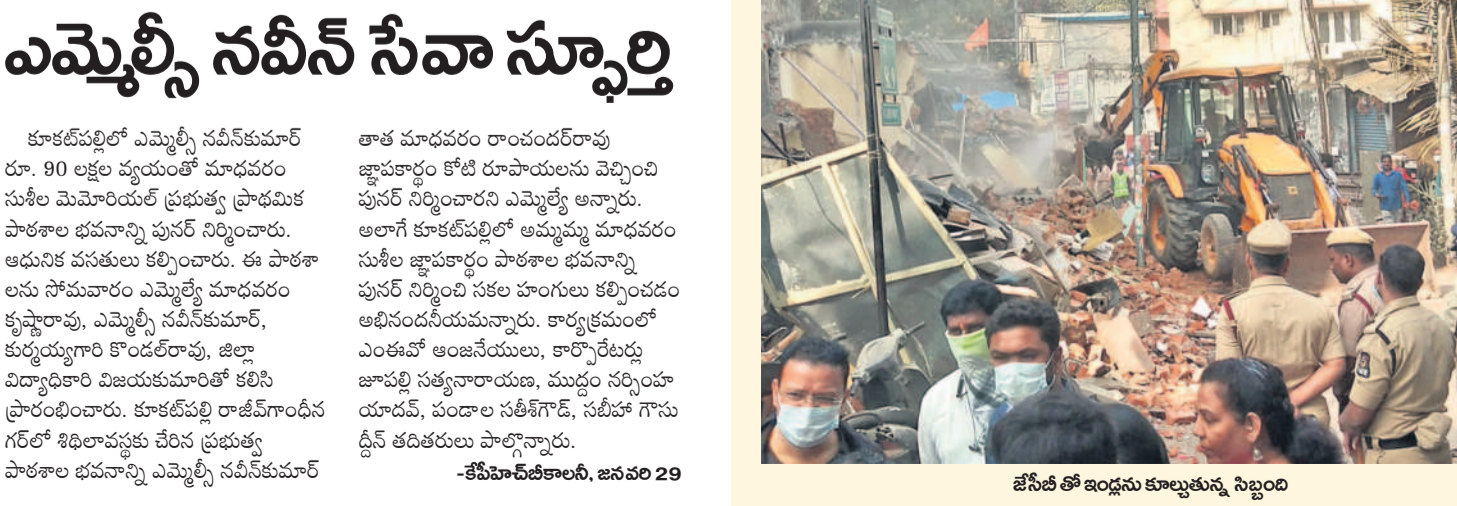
ఎమ్మెల్సీ నవీన్ సేవా స్ఫూర్తి

కూకట్‌పల్లిలో ఎమ్మెల్సీ నవీన్‌కుమార్ రూ. 90 లక్షల వ్యయంతో మాధవరం సుశీల మెమోరియల్ ప్రభుత్వ ప్రాథమిక పాఠశాల భవనాన్ని పునర్ నిర్మించారు. ఆధునిక వసతులు కల్పించారు. ఈ పాఠశాలను సోమవారం ఎమ్మెల్యే మాధవరం కృష్ణారావు, ఎమ్మెల్సీ నవీన్‌కుమార్, కుర్మయ్యగారి కొండల్‌రావు, జిల్లా విద్యాధికారి విజయకుమారితో కలిసి ప్రారంభించారు. కూకట్‌పల్లి రాజీవ్‌గాంధీనగర్‌లో శిథిలావస్థకు చేరిన ప్రభుత్వ పాఠశాల భవనాన్ని ఎమ్మెల్సీ నవీన్‌కుమార్ తాత మాధవరం రాంచందర్‌రావు జ్ఞాపకార్థం కోటి రూపాయలను వెచ్చించి పునర్ నిర్మించారని ఎమ్మెల్యే అన్నారు. అలాగే కూకట్‌పల్లిలో అమ్మమ్మ మాధవరం సుశీల జ్ఞాపకార్థం పాఠశాల భవనాన్ని పునర్ నిర్మించి సకల హంగులు కల్పించడం అభినందనీయమన్నారు. కార్యక్రమంలో ఎంఈవో ఆంజనేయులు, కార్పొరేటర్లు జూపల్లి సత్యనారాయణ, ముద్దం నర్సింహ యాదవ్, పండాల సతీశ్‌గౌడ్, సబీహ గౌసుద్దీన్ తదితరులు పాల్గొన్నారు.

-కేపీహెచ్‌బీకాలనీ, జనవరి 29

జేసీబీ తో ఇండ్లను కూల్చుతున్న సిబ్బంది